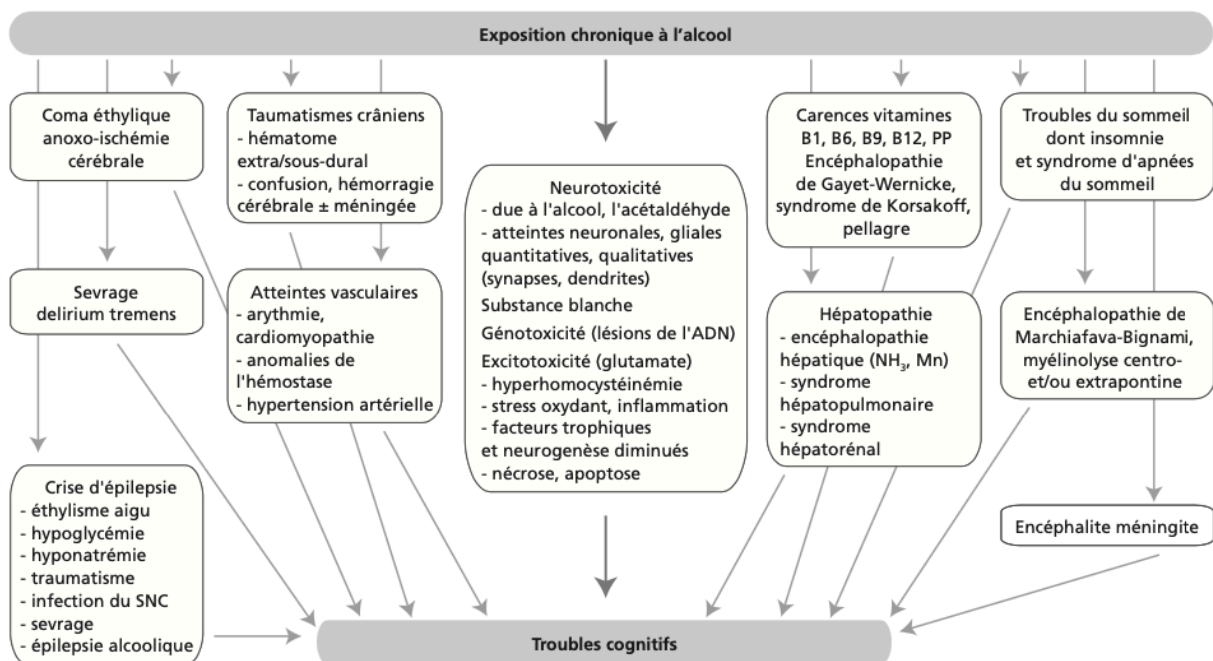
Exposition chronique à l'alcool

Coma éthylique anoxo-ischémie cérébrale

Taumatismes crâniens
- hématome extra/sous-dural
- confusion, hémorragie cérébrale ± méningée

Neurotoxicité
- due à l'alcool, l'acétaldéhyde
- atteintes neuronales, gliales quantitatives, qualitatives (synapses, dendrites)
Substance blanche
Génotoxicité (lésions de l'ADN)
Excitotoxicité (glutamate)
- hyperhomocystéinémie
- stress oxydant, inflammation
- facteurs trophiques et neurogenèse diminués
- nécrose, apoptose

Carences vitamines B1, B6, B9, B12, PP
Encéphalopathie de Gayet-Wernicke, syndrome de Korsakoff, pellagre

Troubles du sommeil dont insomnie et syndrome d'apnées du sommeil

Sevrage delirium tremens

Atteintes vasculaires
- arythmie, cardiomyopathie
- anomalies de l'hémostase
- hypertension artérielle

Hépatopathie
- encéphalopathie hépatique ($NH_3$, Mn)
- syndrome hépatopulmonaire
- syndrome hépatorénal

Encéphalopathie de Marchiafava-Bignami, myélinolyse centro- et/ou extrapontine

Crise d'épilepsie
- éthylisme aigu
- hypoglycémie
- hyponatrémie
- traumatisme
- infection du SNC
- sevrage
- épilepsie alcoolique

Encéphalite méningite

Troubles cognitifs